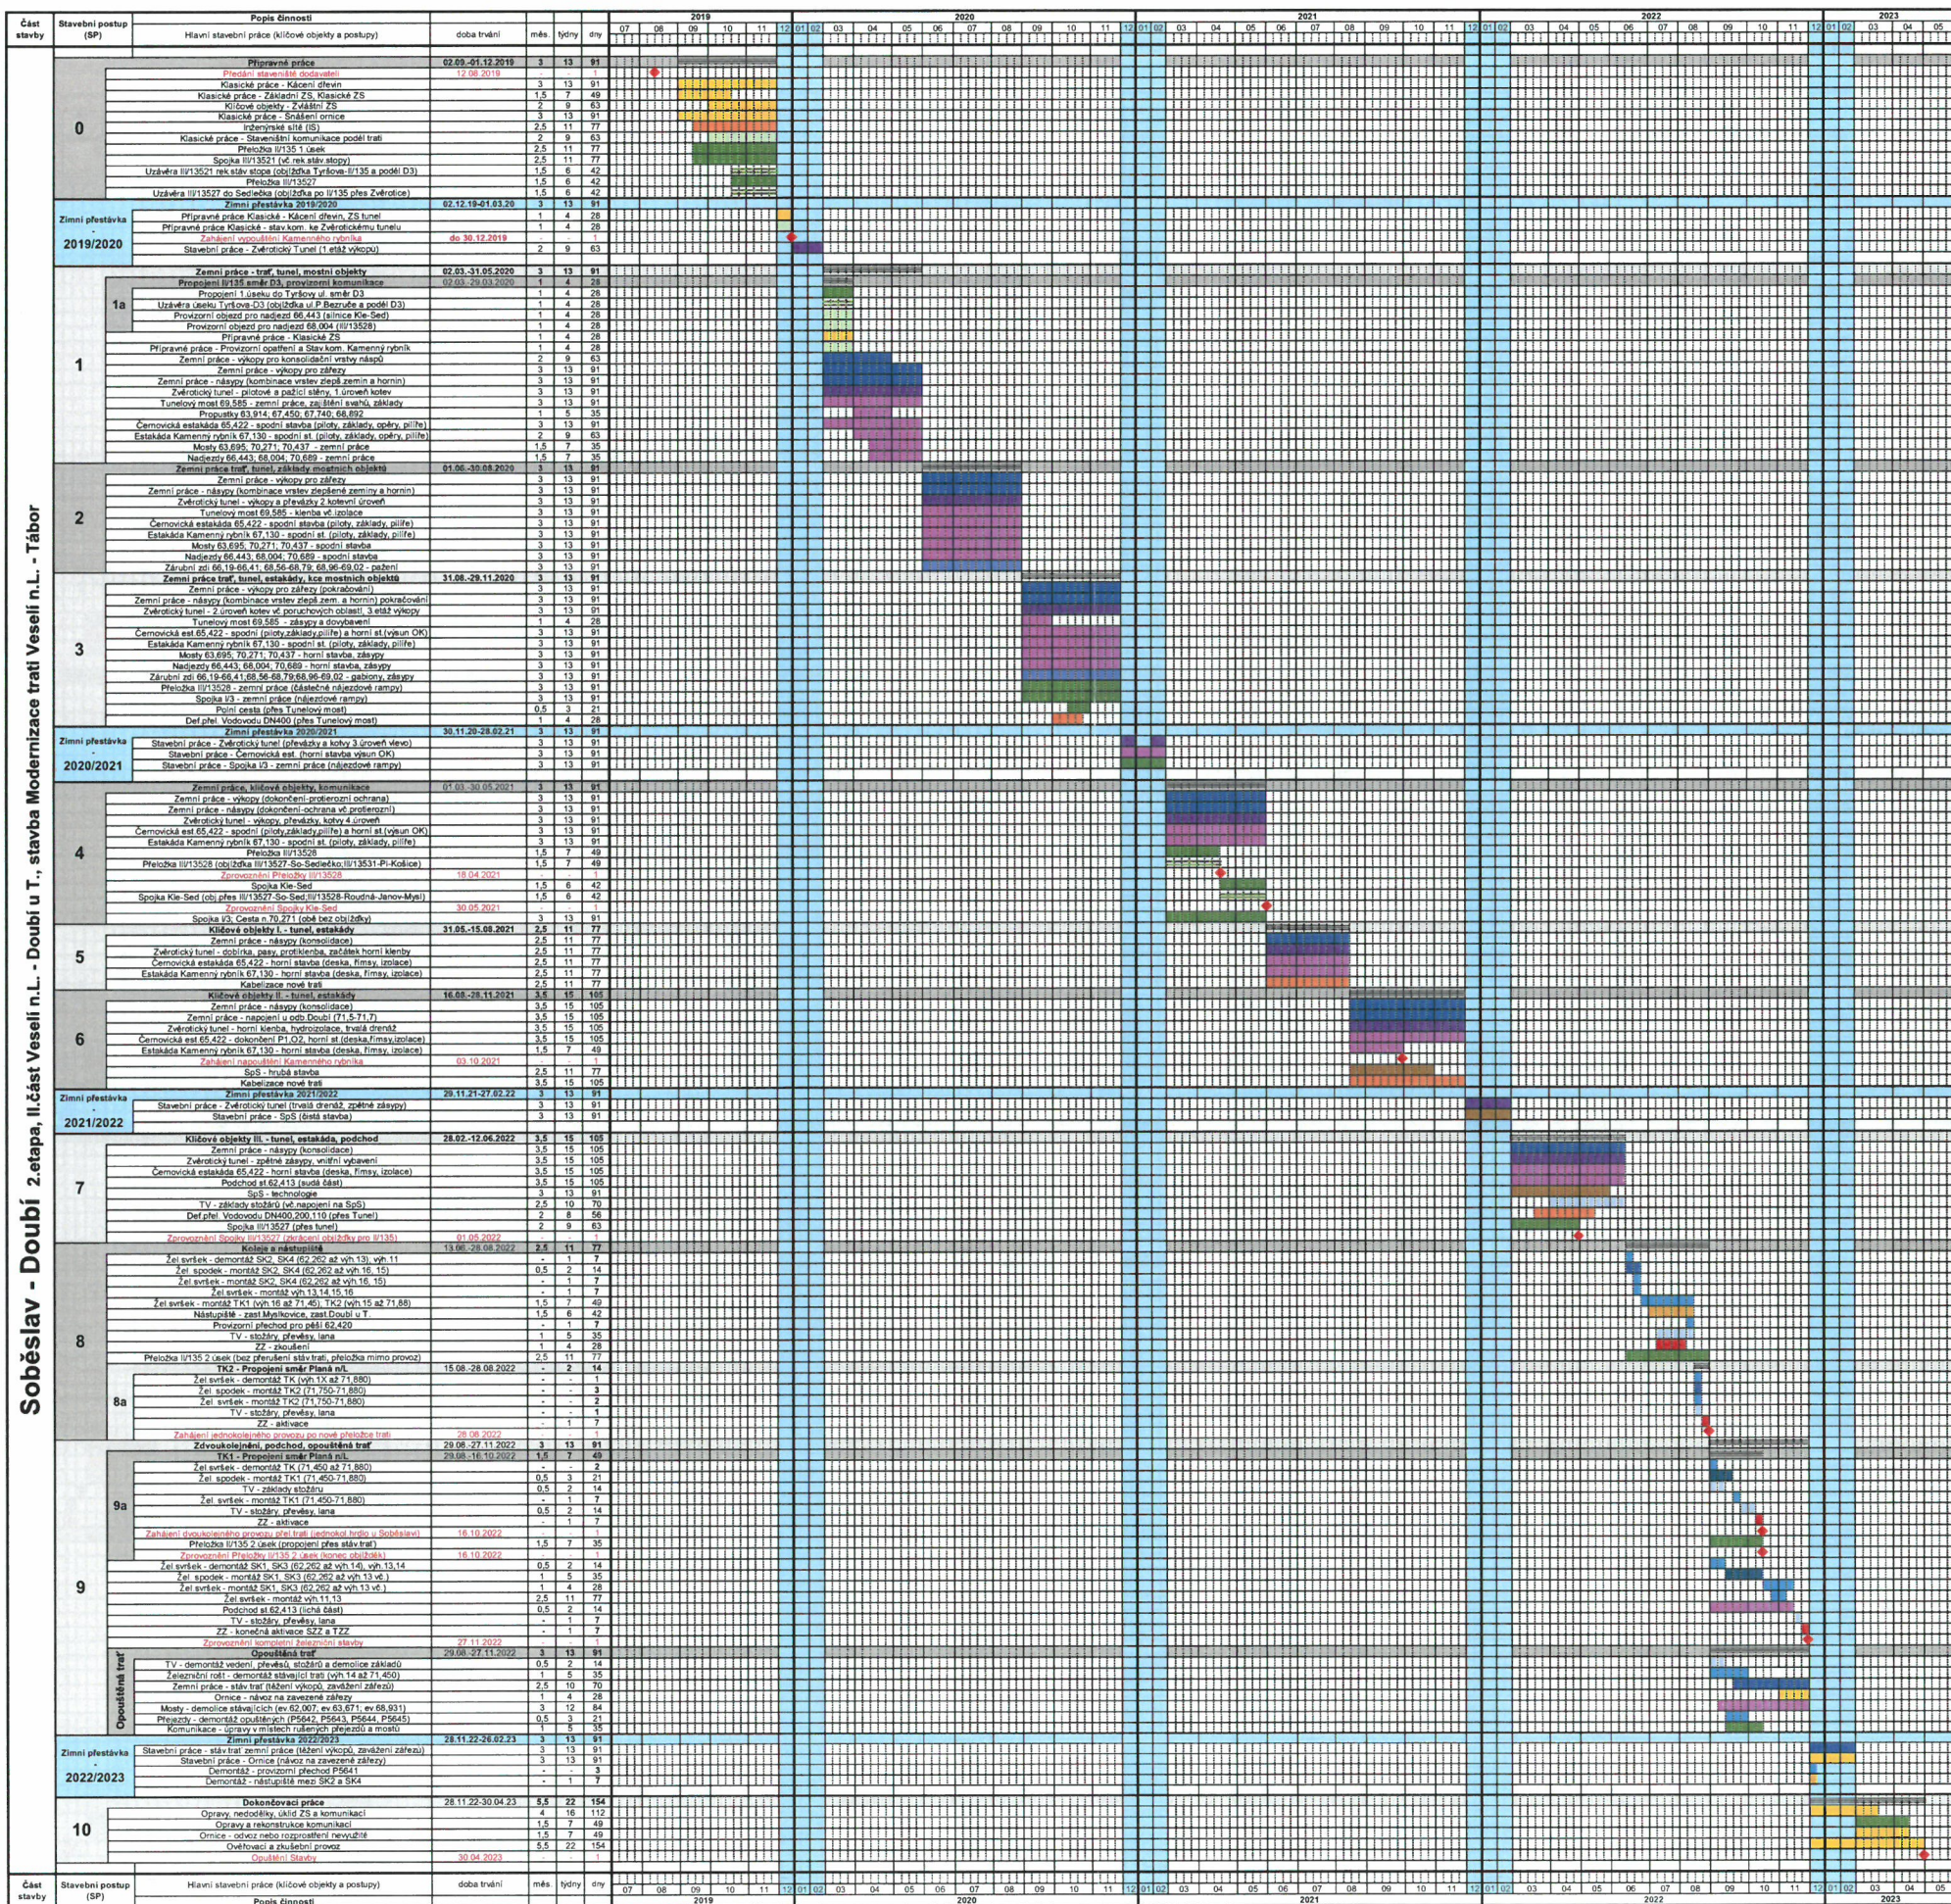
Soběslav - Doubí 2.etapa, II.část Veselí n.L. - Doubí u T., stavba Modernizace trati Veselí n.L. - Tábor

| Část stavby | Stavební postup (SP) | Hlavní stavební práce (klíčové objekty a postupy) | doba trvání | měs. | týdny | dny |
|---|---|---|---|---|---|---|
| 0 | | Přípravné práce | 02.09.-01.12.2019 | 3 | 13 | 91 |
| | | Předání staveniště dodavateli | 12.09.2019 | | | |
| | | Klasické práce - Kácení dřevin | | 3 | 13 | 91 |
| | | Klasické práce - Základní ZS, Klasické ZS | | 1,5 | 7 | 49 |
| | | Klíčové objekty - Zvláštní ZS | | 2 | 9 | 63 |
| | | Klasické práce - Snášení ornice | | 3 | 13 | 91 |
| | | Inženýrské sítě (IS) | | 2,5 | 11 | 77 |
| | | Klasické práce - Staveništní komunikace podél trati | | 2 | 9 | 63 |
| | | Přeložka II/135 1.úsek | | 2,5 | 11 | 77 |
| | | Spojka II/13521 (vč. rek.stáv.stopy) | | 2,5 | 11 | 77 |
| | | Uzávěra III/13521 rek.stáv.stopa (objížďka II/135 a podél D3) | | 1,5 | 6 | 42 |
| | | Přeložka III/13527 | | 1,5 | 6 | 42 |
| | | Uzávěra III/13527 do Sedlečka (objížďka po II/135 přes Zvěrotice) | | 1,5 | 6 | 42 |
| Zimní přestávka 2019/2020 | | Zimní přestávka 2019/2020 | 02.12.19-01.03.20 | 3 | 13 | 91 |
| | | Přípravné práce Klasické - Kácení dřevin, ZS tunel | | 1 | 4 | 28 |
| | | Přípravné práce Klasické - Staveb.kom. ke Zvěrotickému tunelu | | 1 | 4 | 28 |
| | | Zahájení vypouštění Kamenného rybníka | do 30.12.2019 | | | 1 |
| | | Stavební práce - Zvěrotický Tunel (1.etáž výkopu) | | 2 | 9 | 63 |
| 1 | | Zemní práce - trať, tunel, mostní objekty | 02.03.-31.05.2020 | 3 | 13 | 91 |
| | 1a | Propojení II/135 směr D3, provizorní komunikace | 02.03.-29.03.2020 | 1 | 4 | 28 |
| | | Propojení 1.úseku do Turovce směr D3 | | 1 | 4 | 28 |
| | | Uzávěra úseku Turovec-D3 (objížďka u P.Bezručte a podél D3) | | 1 | 4 | 28 |
| | | Provizorní objezd pro nadjezd 66,443 (silnice Kle-Sed) | | 1 | 4 | 28 |
| | | Provizorní objezd pro nadjezd 68,004 (II/13528) | | 1 | 4 | 28 |
| | | Přípravné práce - Klasické ZS | | 1 | 4 | 28 |
| | | Přípravné práce - Provizorní opatření a Stav.kom. Kamenný rybník | | 1 | 4 | 28 |
| | | Zemní práce - výkopy pro konsolidační vrstvy násypů | | 2 | 9 | 63 |
| | | Zemní práce - výkopy pro zářezy | | 3 | 13 | 91 |
| | | Zemní práce - násypy (kombinace vrstev zlepš.zemin a hornin) | | 3 | 13 | 91 |
| | | Zvěrotický tunel - výkopy a přeložky 1.úroveň kotev | | 3 | 13 | 91 |
| | | Tunelový most 69,585 - zemní práce, zajištění svahů, základy | | 3 | 13 | 91 |
| | | Propustky 63,914; 67,450; 67,740; 68,892 | | 1 | 5 | 35 |
| | | Černovická estakáda 65,422 - spodní stavba (piloty, základy, opěry, pilíře) | | 3 | 13 | 91 |
| | | Estakáda Kamenný rybník 67,130 - spodní st. (piloty, základy, opěry, pilíře) | | 2 | 9 | 63 |
| | | Mosty 63,695; 70,271; 70,437 - zemní práce | | 1,5 | 7 | 35 |
| | | Nadjezdy 66,443; 68,004; 70,689 - zemní práce | | 1,5 | 7 | 35 |
| 2 | | Zemní práce - trať, tunel, základy mostních objektů | 01.06.-30.08.2020 | 3 | 13 | 91 |
| | | Zemní práce - výkopy pro zářezy | | 3 | 13 | 91 |
| | | Zemní práce - násypy (kombinace vrstev zlepšené zeminy a hornin) | | 3 | 13 | 91 |
| | | Zvěrotický tunel - výkopy a přeložky 2.kotevní úroveň | | 3 | 13 | 91 |
| | | Tunelový most 69,585 - klenba vč.izolace | | 3 | 13 | 91 |
| | | Černovická estakáda 65,422 - spodní stavba (piloty, základy, pilíře) | | 3 | 13 | 91 |
| | | Estakáda Kamenný rybník 67,130 - spodní st. (piloty, základy, pilíře) | | 3 | 13 | 91 |
| | | Mosty 63,695; 70,271; 70,437 - spodní stavba | | 3 | 13 | 91 |
| | | Nadjezdy 66,443; 68,004; 70,689 - spodní stavba | | 3 | 13 | 91 |
| | | Zárubní zdi 66,19-66,41; 68,56-68,79; 68,96-69,02 - pažení | | 3 | 13 | 91 |
| 3 | | Zemní práce trať, tunel, estakády, kce mostních objektů | 31.08.-29.11.2020 | 3 | 13 | 91 |
| | | Zemní práce - výkopy pro zářezy (pokračování) | | 3 | 13 | 91 |
| | | Zemní práce - násypy (kombinace vrstev zlepš. zem. a hornin) pokračování | | 3 | 13 | 91 |
| | | Zvěrotický tunel - 2.úroveň kotev a poruchových oblastí, 3.etáž výkopu | | 3 | 13 | 91 |
| | | Tunelový most 69,585 - zásypy a dovybavení | | 1 | 4 | 28 |
| | | Černovická est.65,422 - spodní st.(piloty,základy,pilíře) a horní st.(výsun OK) | | 3 | 13 | 91 |
| | | Estakáda Kamenný rybník 67,130 - spodní st. (piloty, základy, pilíře) | | 3 | 13 | 91 |
| | | Mosty 63,695; 70,271; 70,437 - horní stavba, zásypy | | 3 | 13 | 91 |
| | | Nadjezdy 66,443; 68,004; 70,689 - horní stavba, zásypy | | 3 | 13 | 91 |
| | | Zárubní zdi 66,19-66,41; 68,56-68,79; 68,96-69,02 - gabiony, zásypy | | 3 | 13 | 91 |
| | | Přeložka III/13528 - zemní práce (částečně nájezdové rampy) | | 3 | 13 | 91 |
| | | Spojka I/3 - zemní práce (nájezdové rampy) | | 3 | 13 | 91 |
| | | Polní cesta (přes Tunelový most) | | 0,5 | 3 | 21 |
| | | Def.přel. Vodovodu DN400 (přes Tunelový most) | | 1 | 4 | 28 |
| Zimní přestávka 2020/2021 | | Zimní přestávka 2020/2021 | 30.11.20-28.02.21 | 3 | 13 | 91 |
| | | Stavební práce - Zvěrotický tunel (přeložky a kotvy 3.úroveň kotev) | | 3 | 13 | 91 |
| | | Stavební práce - Černovická est. (horní stavba výsun OK) | | 3 | 13 | 91 |
| | | Stavební práce - Spojka I/3 - zemní práce (nájezdové rampy) | | 3 | 13 | 91 |
| 4 | | Zemní práce, klíčové objekty, komunikace | 01.03.-30.05.2021 | 3 | 13 | 91 |
| | | Zemní práce - výkopy (dokončení-protierozní ochrana) | | 3 | 13 | 91 |
| | | Zemní práce - násypy (dokončení-ochrana vč.protierozní) | | 3 | 13 | 91 |
| | | Zvěrotický tunel - výkopy, přeložky, kotvy 4.úroveň | | 3 | 13 | 91 |
| | | Černovická est.65,422 - spodní (piloty,základy,pilíře) a horní st.(výsun OK) | | 3 | 13 | 91 |
| | | Estakáda Kamenný rybník 67,130 - spodní st. (piloty, základy, pilíře) | | 3 | 13 | 91 |
| | | Přeložka III/13528 | | 1,5 | 7 | 49 |
| | | Přeložka III/13528 (objížďka III/13527-So-Sedlečko III/13531-Pl-Kolíkce) | | 1,5 | 7 | 49 |
| | | Zprovoznění Přeložky III/13528 | 18.04.2021 | | | |
| | | Spojka Kle-Sed | | 1,5 | 6 | 42 |
| | | Spojka Kle-Sed (obj.přes III/13527-So-Sed;III/13528-Roudná-Janov-Mysl) | | 1,5 | 6 | 42 |
| | | Zprovoznění Spojky Kle-Sed | 30.05.2021 | | | |
| | | Spojka I/3, Cesta n.70,271 (obě bez objížďky) | | 3 | 13 | 91 |
| 5 | | Klíčové objekty I. - tunel, estakády | 31.05.-15.08.2021 | 2,5 | 11 | 77 |
| | | Zemní práce - násypy (konsolidace) | | 2,5 | 11 | 77 |
| | | Zvěrotický tunel - dobírka, pasy, protiklenba, zahájení horní klenby | | 2,5 | 11 | 77 |
| | | Černovická estakáda 65,422 - horní stavba (deska, římsy, izolace) | | 2,5 | 11 | 77 |
| | | Estakáda Kamenný rybník 67,130 - horní stavba (deska, římsy, izolace) | | 2,5 | 11 | 77 |
| | | Kabelizace nové trati | | 2,5 | 11 | 77 |
| 6 | | Klíčové objekty II. - tunel, estakády | 16.08.-28.11.2021 | 3,5 | 15 | 105 |
| | | Zemní práce - násypy (konsolidace) | | 3,5 | 15 | 105 |
| | | Zemní práce - napojení u obl. Doubí (71,5-71,7) | | 3,5 | 15 | 105 |
| | | Zvěrotický tunel - horní klenba, hydroizolace, trvalá drenáž | | 3,5 | 15 | 105 |
| | | Černovická est.65,422 - dokončení P1,O2, horní st.(deska,římsy,izolace) | | 3,5 | 15 | 105 |
| | | Estakáda Kamenný rybník 67,130 - horní stavba (deska,římsy,izolace) | | 1,5 | 7 | 49 |
| | | Zahájení napouštění Kamenného rybníka | 03.10.2021 | | | |
| | | SpS - hrubá stavba | | 2,5 | 11 | 77 |
| | | Kabelizace nové trati | | 3,5 | 15 | 105 |
| Zimní přestávka 2021/2022 | | Zimní přestávka 2021/2022 | 29.11.21-27.02.22 | 3 | 13 | 91 |
| | | Stavební práce - Zvěrotický tunel (trvalá drenáž, zpětné zásypy) | | 3 | 13 | 91 |
| | | Stavební práce - SpS (dokl.stavba) | | 3 | 13 | 91 |
| 7 | | Klíčové objekty III. - tunel, estakáda, podchod | 28.02.-12.06.2022 | 3,5 | 15 | 105 |
| | | Zemní práce - násypy (konsolidace) | | 3,5 | 15 | 105 |
| | | Zvěrotický tunel - zpětné zásypy, vnitřní vybavení | | 3,5 | 15 | 105 |
| | | Černovická estakáda 65,422 - horní stavba (deska, římsy, izolace) | | 3,5 | 15 | 105 |
| | | Podchod od 62,413 (sudá část) | | 3,5 | 15 | 105 |
| | | SpS - technologie | | 3,5 | 15 | 105 |
| | | TV - základy stožárů (vč.napojení na SpS) | | 2,5 | 10 | 70 |
| | | Def.přel. Vodovodu DN400,200,110 (přes Tunel) | | 2 | 8 | 56 |
| | | Spojka III/13527 (přes tunel) | | 2 | 9 | 63 |
| | | Zprovoznění Spojky III/13527 (přeložení objížďky po II/135) | 01.05.2022 | | | |
| 8 | | Kolejiště a nástupiště | 13.06.-28.08.2022 | 2,5 | 11 | 77 |
| | | Žel.svršek - demontáž SK2, SK4 (62,262 až vjh.13), vjh.11 | | - | 1 | 7 |
| | | Žel.spodek - demontáž SK2, SK4 (62,262 až vjh.16, 15) | | 0,5 | 2 | 14 |
| | | Žel.svršek - demontáž SK2, SK4 (62,262 až vjh.16,15) | | - | 1 | 7 |
| | | Žel.svršek - montáž vjh.13,14,15,16 | | - | 1 | 7 |
| | | Žel.svršek - montáž TK1 (vjh.16 až 71,45), TK2 (vjh.15 až 71,88) | | 1,5 | 7 | 49 |
| | | Nástupiště - zast.Myslkovice, zast.Doubí u T. | | 1,5 | 6 | 42 |
| | | Provizorní přechod pro pěší 62,420 | | - | 1 | 7 |
| | | TV - stožáry, převěsy, lana | | 1,5 | 7 | 49 |
| | | ZZ - zkoušení | | 1 | 4 | 28 |
| | | Přeložka II/135 2.úsek (bez přerušení stáv.trati, přeložka mimo provoz) | | 2,5 | 11 | 77 |
| | 8a | TK2 - Propojení směr Planá n.L. | 15.08.-28.08.2022 | - | 2 | 14 |
| | | Žel.svršek - demontáž TK (vjh.1X až 71,880) | | - | - | 1 |
| | | Žel.spodek - montáž TK2 (71,750-71,880) | | - | - | 3 |
| | | Žel.svršek - montáž TK2 (71,750-71,880) | | - | - | 2 |
| | | TV - stožáry, převěsy, lana | | - | - | 2 |
| | | ZZ - aktivace | | - | - | 2 |
| | | Zahájení jednokolejného provozu po nové přeložce trati | 28.08.2022 | | | |
| 9 | | Závodokolejnění, podchod, opouštěná trať | 29.08.-27.11.2022 | 3 | 13 | 91 |
| | 9a | TK1 - Propojení směr Planá n.L. | 29.08.-16.10.2022 | 1,5 | 7 | 49 |
| | | Žel.svršek - demontáž TK (71,450 až 71,880) | | - | - | 2 |
| | | Žel.spodek - montáž TK1 (71,450-71,880) | | 0,5 | 3 | 21 |
| | | Žel.svršek - montáž TK1 (71,450-71,880) | | 0,5 | 2 | 14 |
| | | TV - základy stožárů | | - | 1 | 7 |
| | | TV - stožáry, převěsy, lana | | - | 1 | 7 |
| | | ZZ - aktivace | | - | 1 | 7 |
| | | Zahájení dvoukolejného provozu přel.trati (jednokol.hrdlo u Soběslavi) | 16.10.2022 | | | |
| | | Přeložka II/135 2.úsek (propojení přes stáv.trať) | | 1,5 | 7 | 35 |
| | | Zprovoznění Přeložky II/135 2.úsek (konec objížděk) | 16.10.2022 | | | |
| | | Žel.svršek - demontáž SK1, SK3 (62,262 až vjh.14), vjh.13,14 | | 0,5 | 2 | 14 |
| | | Žel.spodek - montáž SK1, SK3 (62,262 až vjh.14) | | 1 | 5 | 35 |
| | | Žel.svršek - montáž SK1, SK3 (62,262 až vjh.13 vč.) | | 1 | 4 | 28 |
| | | Žel.svršek - montáž vjh.11,13 | | 2,5 | 11 | 77 |
| | | Podchod od 62,413 (lichá část) | | 0,5 | 2 | 14 |
| | | TV - stožáry, převěsy, lana | | 1,5 | 7 | 49 |
| | | ZZ - konečná aktivace SZZ a TZZ | | - | 1 | 7 |
| | | Zprovoznění kompletní železniční stavby | 27.11.2022 | | | |
| | Opouštěná trať | Opouštěná trať | 29.08.-27.11.2022 | 3 | 13 | 91 |
| | | TV - demontáž vedení, převěsů, stožárů a demolice základů | | 0,5 | 2 | 14 |
| | | Železniční roští - demontáž stávající trati (vjh.14 až 71,450) | | 1 | 5 | 35 |
| | | Zemní práce - stáv.trať (těžení výkopů, zavážení zářezů) | | 2,5 | 10 | 70 |
| | | Ornice - návoz na zavezené zářezy | | 1 | 4 | 28 |
| | | Mosty - demolice stávajících (62,007, ev.63,671, ev.68,931) | | 3 | 12 | 84 |
| | | Přejezdy - demontáž opuštěných (P5642, P5644, P5645) | | 1,5 | 6 | 42 |
| | | Komunikace - úpravy v místech rušených přejezdů a mostů | | 1 | 5 | 35 |
| Zimní přestávka 2022/2023 | | Zimní přestávka 2022/2023 | 28.11.22-26.02.23 | 3 | 13 | 91 |
| | | Stavební práce - stáv.trať zemní práce (těžení výkopů, zavážení zářezů) | | 3 | 13 | 91 |
| | | Stavební práce - Ornice (návoz na zavezené zářezy) | | 3 | 13 | 91 |
| | | Demontáž - přejezd P5641 | | - | 1 | 7 |
| | | Demontáž - nástupiště mezi SK2 a SK4 | | - | 1 | 7 |
| 10 | | Dokončovací práce | 28.11.22-30.04.23 | 5,5 | 22 | 154 |
| | | Opravy, nedodělky, (a/d ZS a komunikace) | | 4 | 16 | 112 |
| | | Opravy a rekonstrukce komunikací | | 1,5 | 7 | 49 |
| | | Ornice - odvoz nebo rozprostření nevyužité | | 1,5 | 7 | 49 |
| | | Ověřovací a zkušební provoz | | 5,5 | 22 | 154 |
| | | Opuštění Stavby | 30.04.2023 | | | |
| Část stavby | Stavební postup (SP) | Hlavní stavební práce (klíčové objekty a postupy) | doba trvání | měs. | týdny | dny |

Popis činností

2019: 07 08 09 10 11 12
2020: 01 02 03 04 05 06 07 08 09 10 11 12
2021: 01 02 03 04 05 06 07 08 09 10 11 12
2022: 01 02 03 04 05 06 07 08 09 10 11 12
2023: 01 02 03 04